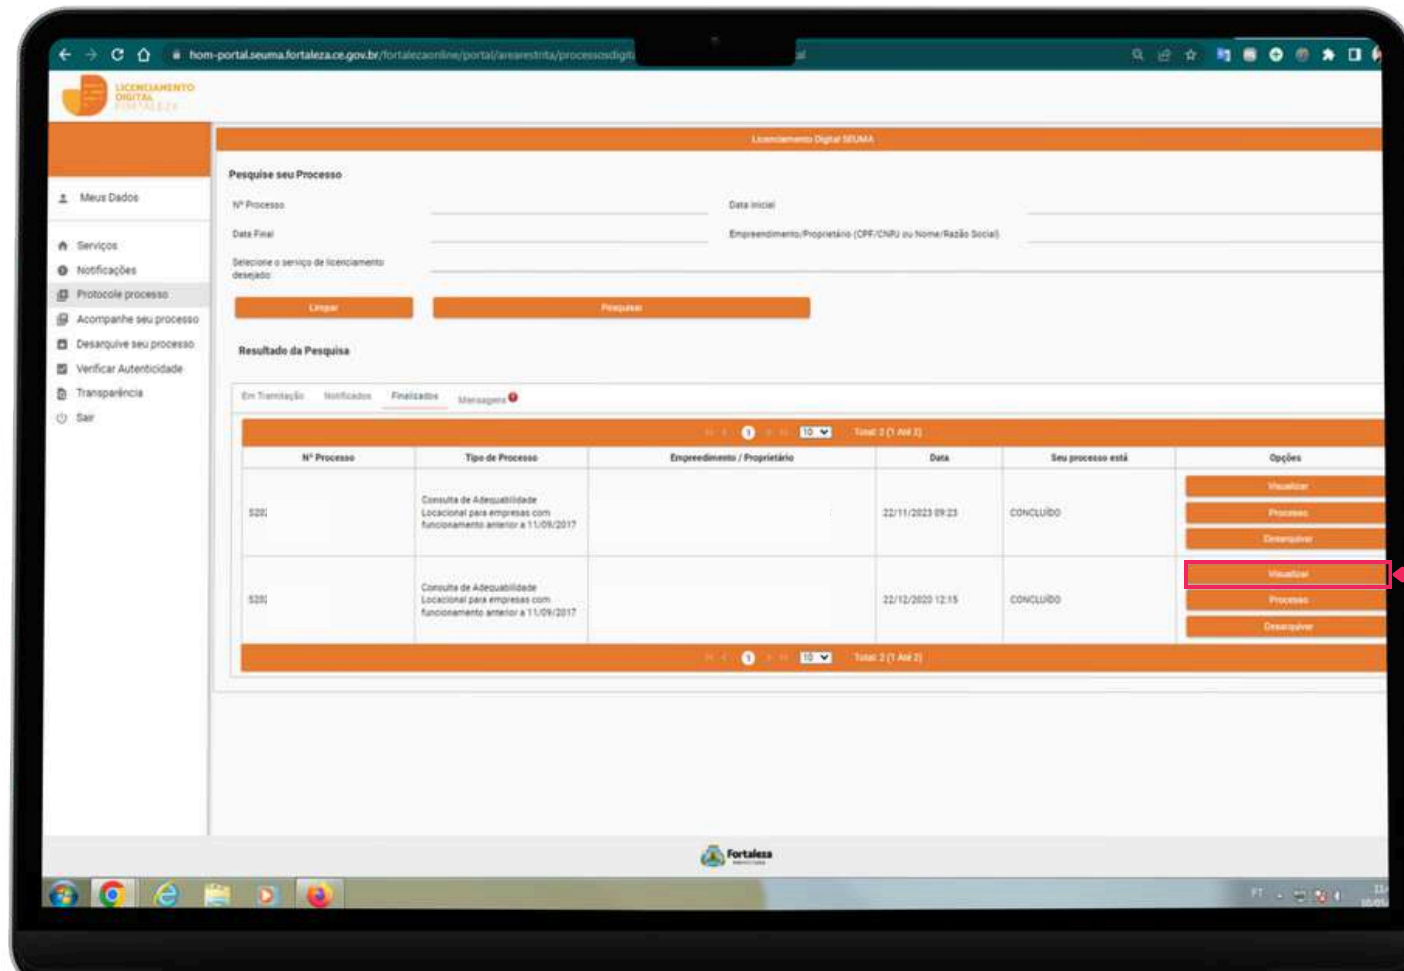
hom-portal.seuma.fortaleza.ce.gov.br/fortalezaonline/portal/arearestrita/processosdigit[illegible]

LICENCIAMENTO DIGITAL FORTALEZA

Licenciamento Digital SEUMA

Meus Dados

Serviços
Notificações
Protocole processo
Acompanhe seu processo
Desarquive seu processo
Verificar Autenticidade
Transparência
Sair

Pesquise seu Processo

Nº Processo

Data Inicial

Data Final

Empreendimento/Proprietário (CPF/CNPJ ou Nome/Razão Social)

Selecione o serviço de licenciamento desejado

Limpar

Pesquisar

Resultado da Pesquisa

Em Tramitação | Notificados | Finalizados | Mensagens

1 | 10 | Total: 2 (1 Até 2)

| Nº Processo | Tipo de Processo | Empreendimento / Proprietário | Data | Seu processo está | Opções |
|---|---|---|---|---|---|
| 520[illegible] | Consulta de Adequabilidade Locacional para empresas com funcionamento anterior a 11/09/2017 | | 22/11/2023 09:23 | CONCLUÍDO | Visualizar Processo Desarquivar |
| 520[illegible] | Consulta de Adequabilidade Locacional para empresas com funcionamento anterior a 11/09/2017 | | 22/12/2020 12:15 | CONCLUÍDO | Visualizar Processo Desarquivar |

1 | 10 | Total: 2 (1 Até 2)

Fortaleza
PREFEITURA

PT